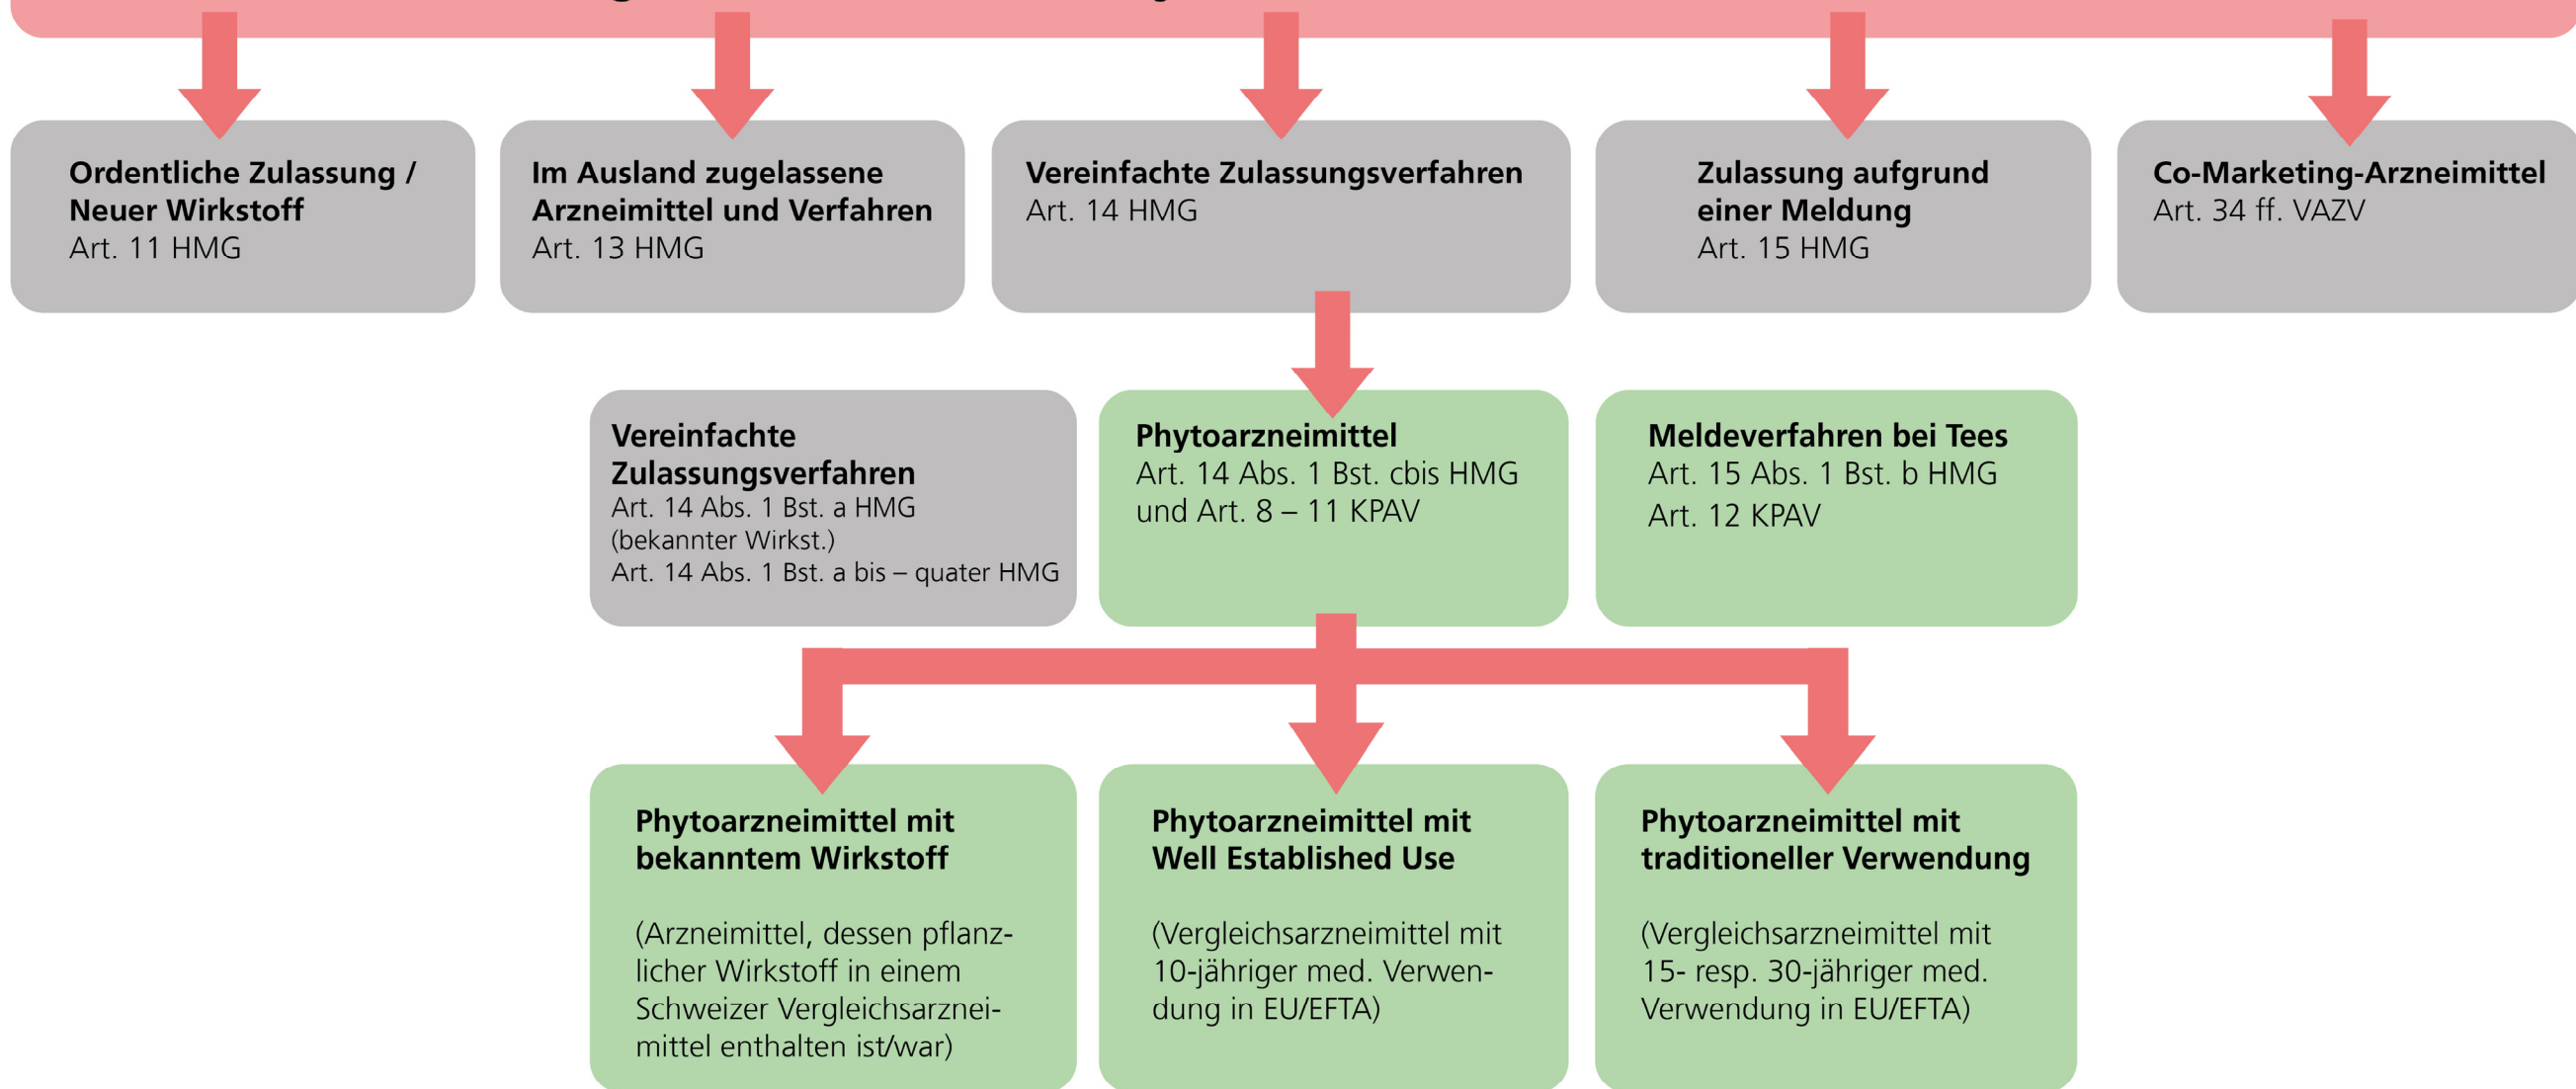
Ordentliche Zulassung / Neuer Wirkstoff
Art. 11 HMG

Im Ausland zugelassene Arzneimittel und Verfahren
Art. 13 HMG

Vereinfachte Zulassungsverfahren
Art. 14 HMG

Zulassung aufgrund einer Meldung
Art. 15 HMG

Co-Marketing-Arzneimittel
Art. 34 ff. VAZV

Vereinfachte Zulassungsverfahren
Art. 14 Abs. 1 Bst. a HMG
(bekannter Wirkst.)
Art. 14 Abs. 1 Bst. a bis – quater HMG

Phytoarzneimittel
Art. 14 Abs. 1 Bst. cbis HMG und Art. 8 – 11 KPAV

Meldeverfahren bei Tees
Art. 15 Abs. 1 Bst. b HMG
Art. 12 KPAV

Phytoarzneimittel mit bekanntem Wirkstoff

(Arzneimittel, dessen pflanzlicher Wirkstoff in einem Schweizer Vergleichsarzneimittel enthalten ist/war)

Phytoarzneimittel mit Well Established Use

(Vergleichsarzneimittel mit 10-jähriger med. Verwendung in EU/EFTA)

Phytoarzneimittel mit traditioneller Verwendung

(Vergleichsarzneimittel mit 15- resp. 30-jähriger med. Verwendung in EU/EFTA)